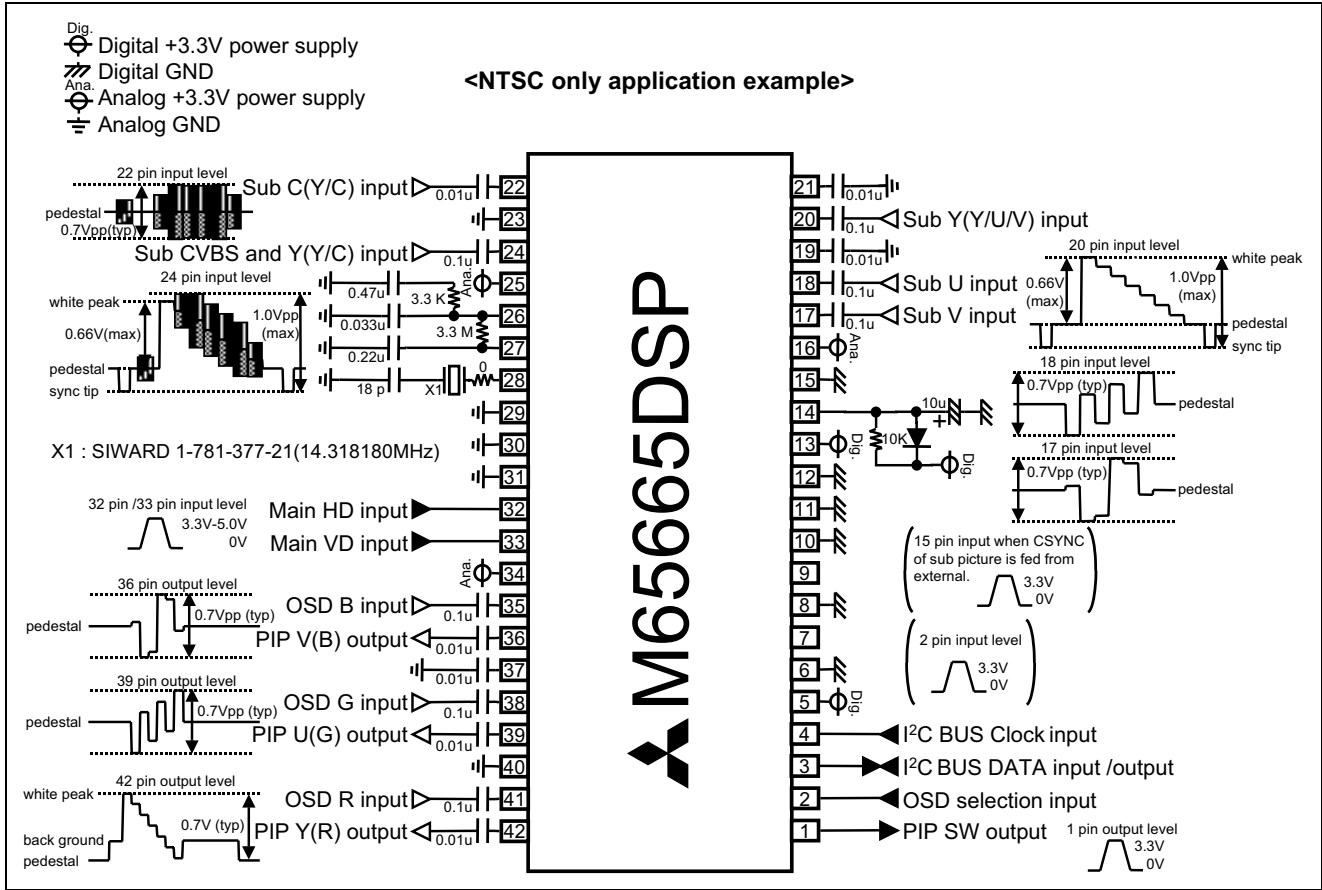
Dig.
Digital +3.3V power supply
Digital GND
Ana.
Analog +3.3V power supply
Analog GND

<NTSC only application example>

22 pin input level
pedestal
0.7Vpp(typ)
Sub C(Y/C) input 0.01u 22
23
Sub CVBS and Y(Y/C) input 0.1u 24
24 pin input level
white peak
0.66V(max)
1.0Vpp (max)
pedestal
sync tip
0.47u 3.3 K Ana. 25
0.033u 26
3.3 M
0.22u 27
18 p X1 0 28
29
X1 : SIWARD 1-781-377-21(14.318180MHz)
30
31
32 pin /33 pin input level
3.3V-5.0V
0V
Main HD input 32
Main VD input 33
Ana. 34
36 pin output level
pedestal
0.7Vpp (typ)
OSD B input 0.1u 35
PIP V(B) output 0.01u 36
0.01u 37
39 pin output level
pedestal
0.7Vpp (typ)
OSD G input 0.1u 38
PIP U(G) output 0.01u 39
40
42 pin output level
white peak
back ground pedestal
0.7V (typ)
OSD R input 0.1u 41
PIP Y(R) output 0.01u 42

M65665DSP

21 0.01u
20 0.1u Sub Y(Y/U/V) input
19 0.01u
18 0.1u Sub U input
17 0.1u Sub V input
16 Ana.
15
14 10u + 10K
13 Dig.
Dig.
12
11
10
9
8
7
6
5 Dig.
4 I$^2$C BUS Clock input
3 I$^2$C BUS DATA input /output
2 OSD selection input
1 PIP SW output

20 pin input level
white peak
0.66V (max)
1.0Vpp (max)
pedestal
sync tip
18 pin input level
0.7Vpp (typ)
pedestal
17 pin input level
0.7Vpp (typ)
pedestal
15 pin input when CSYNC of sub picture is fed from external.
3.3V
0V
2 pin input level
3.3V
0V
1 pin output level
3.3V
0V